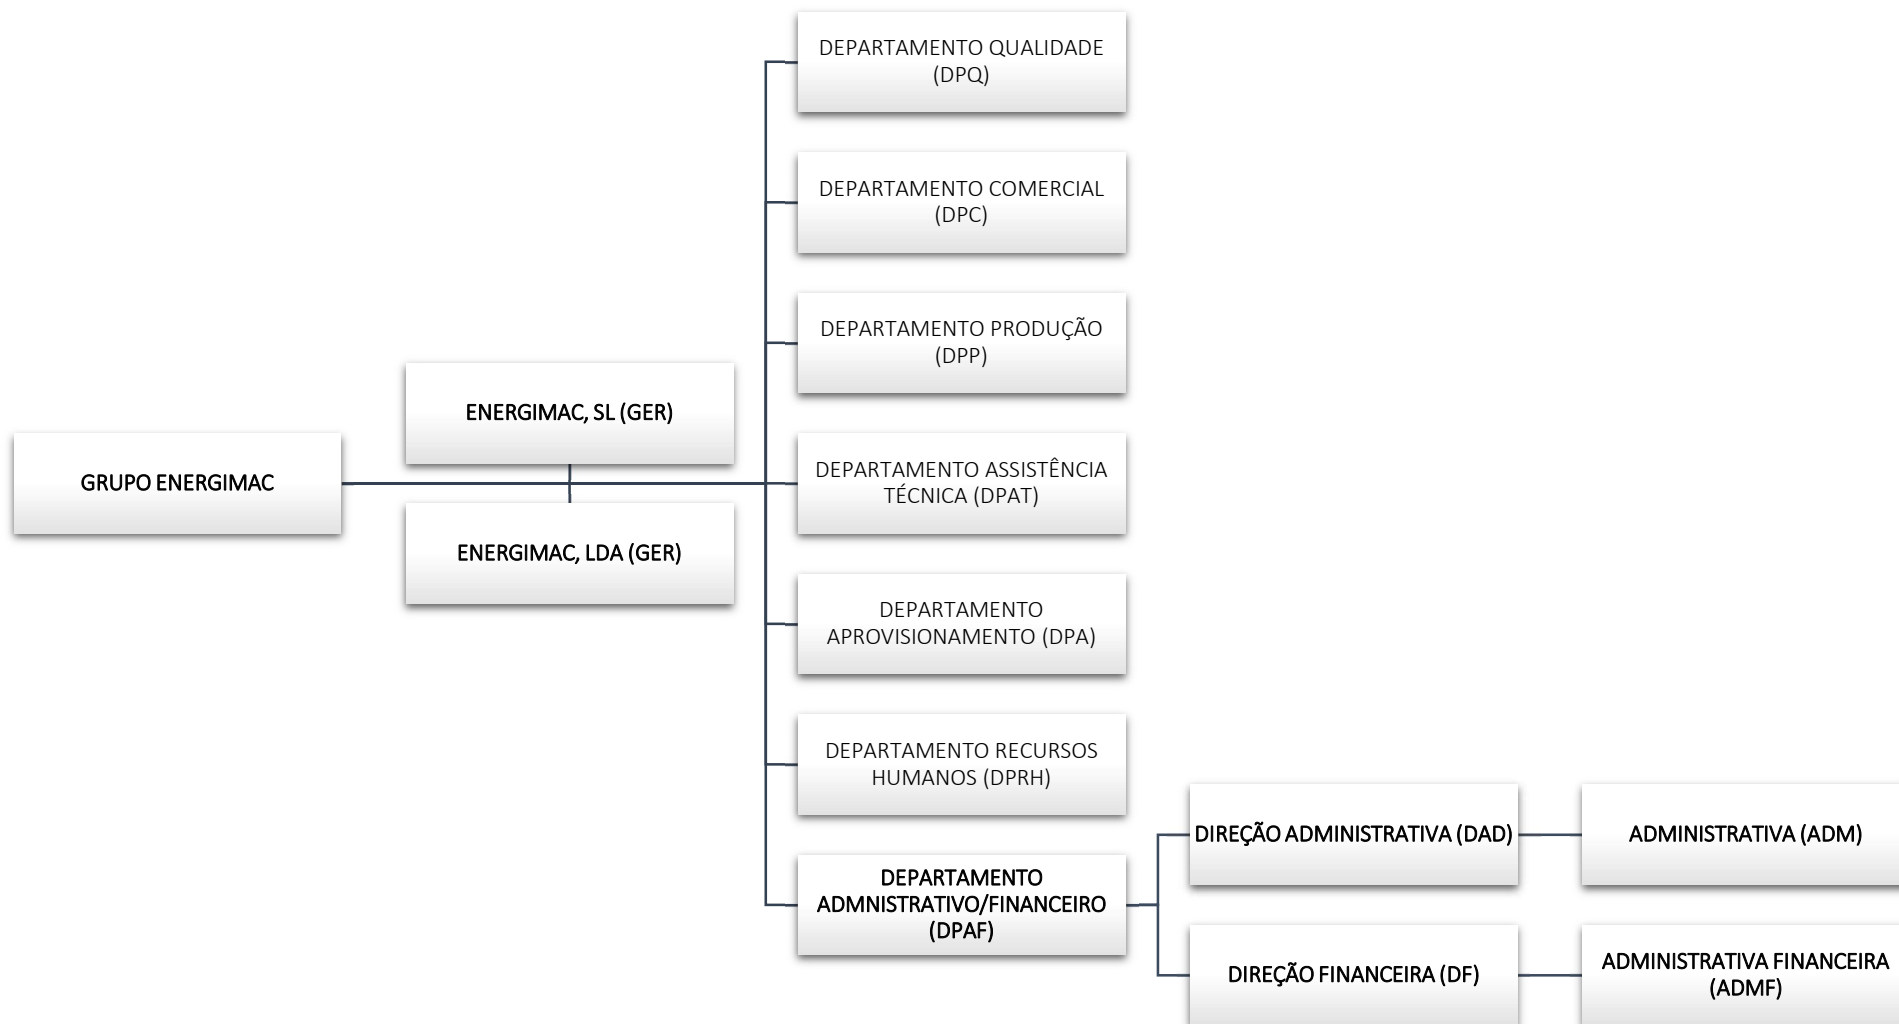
GRUPO ENERGIMAC

ENERGIMAC, SL (GER)

ENERGIMAC, LDA (GER)

DEPARTAMENTO QUALIDADE (DPQ)

DEPARTAMENTO COMERCIAL (DPC)

DEPARTAMENTO PRODUÇÃO (DPP)

DEPARTAMENTO ASSISTÊNCIA TÉCNICA (DPAT)

DEPARTAMENTO APROVISIONAMENTO (DPA)

DEPARTAMENTO RECURSOS HUMANOS (DPRH)

DEPARTAMENTO ADMNISTRATIVO/FINANCEIRO (DPAF)

DIREÇÃO ADMINISTRATIVA (DAD)

ADMINISTRATIVA (ADM)

DIREÇÃO FINANCEIRA (DF)

ADMINISTRATIVA FINANCEIRA (ADMF)